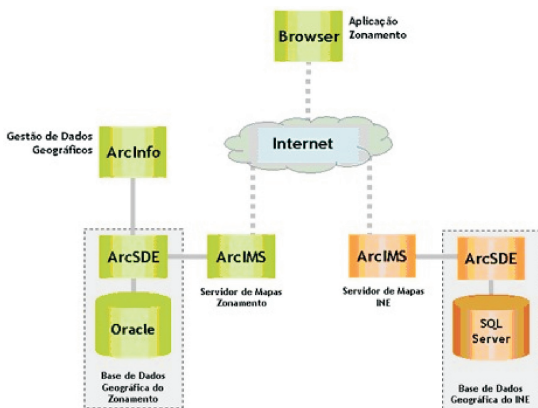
Browser

Aplicação Zonamento

Gestão de Dados Geográficos

ArcInfo

Internet

ArcSDE

Oracle

Base de Dados Geográfica do Zonamento

ArcIMS

Servidor de Mapas Zonamento

ArcIMS

Servidor de Mapas INE

ArcSDE

SQL Server

Base de Dados Geográfica do INE